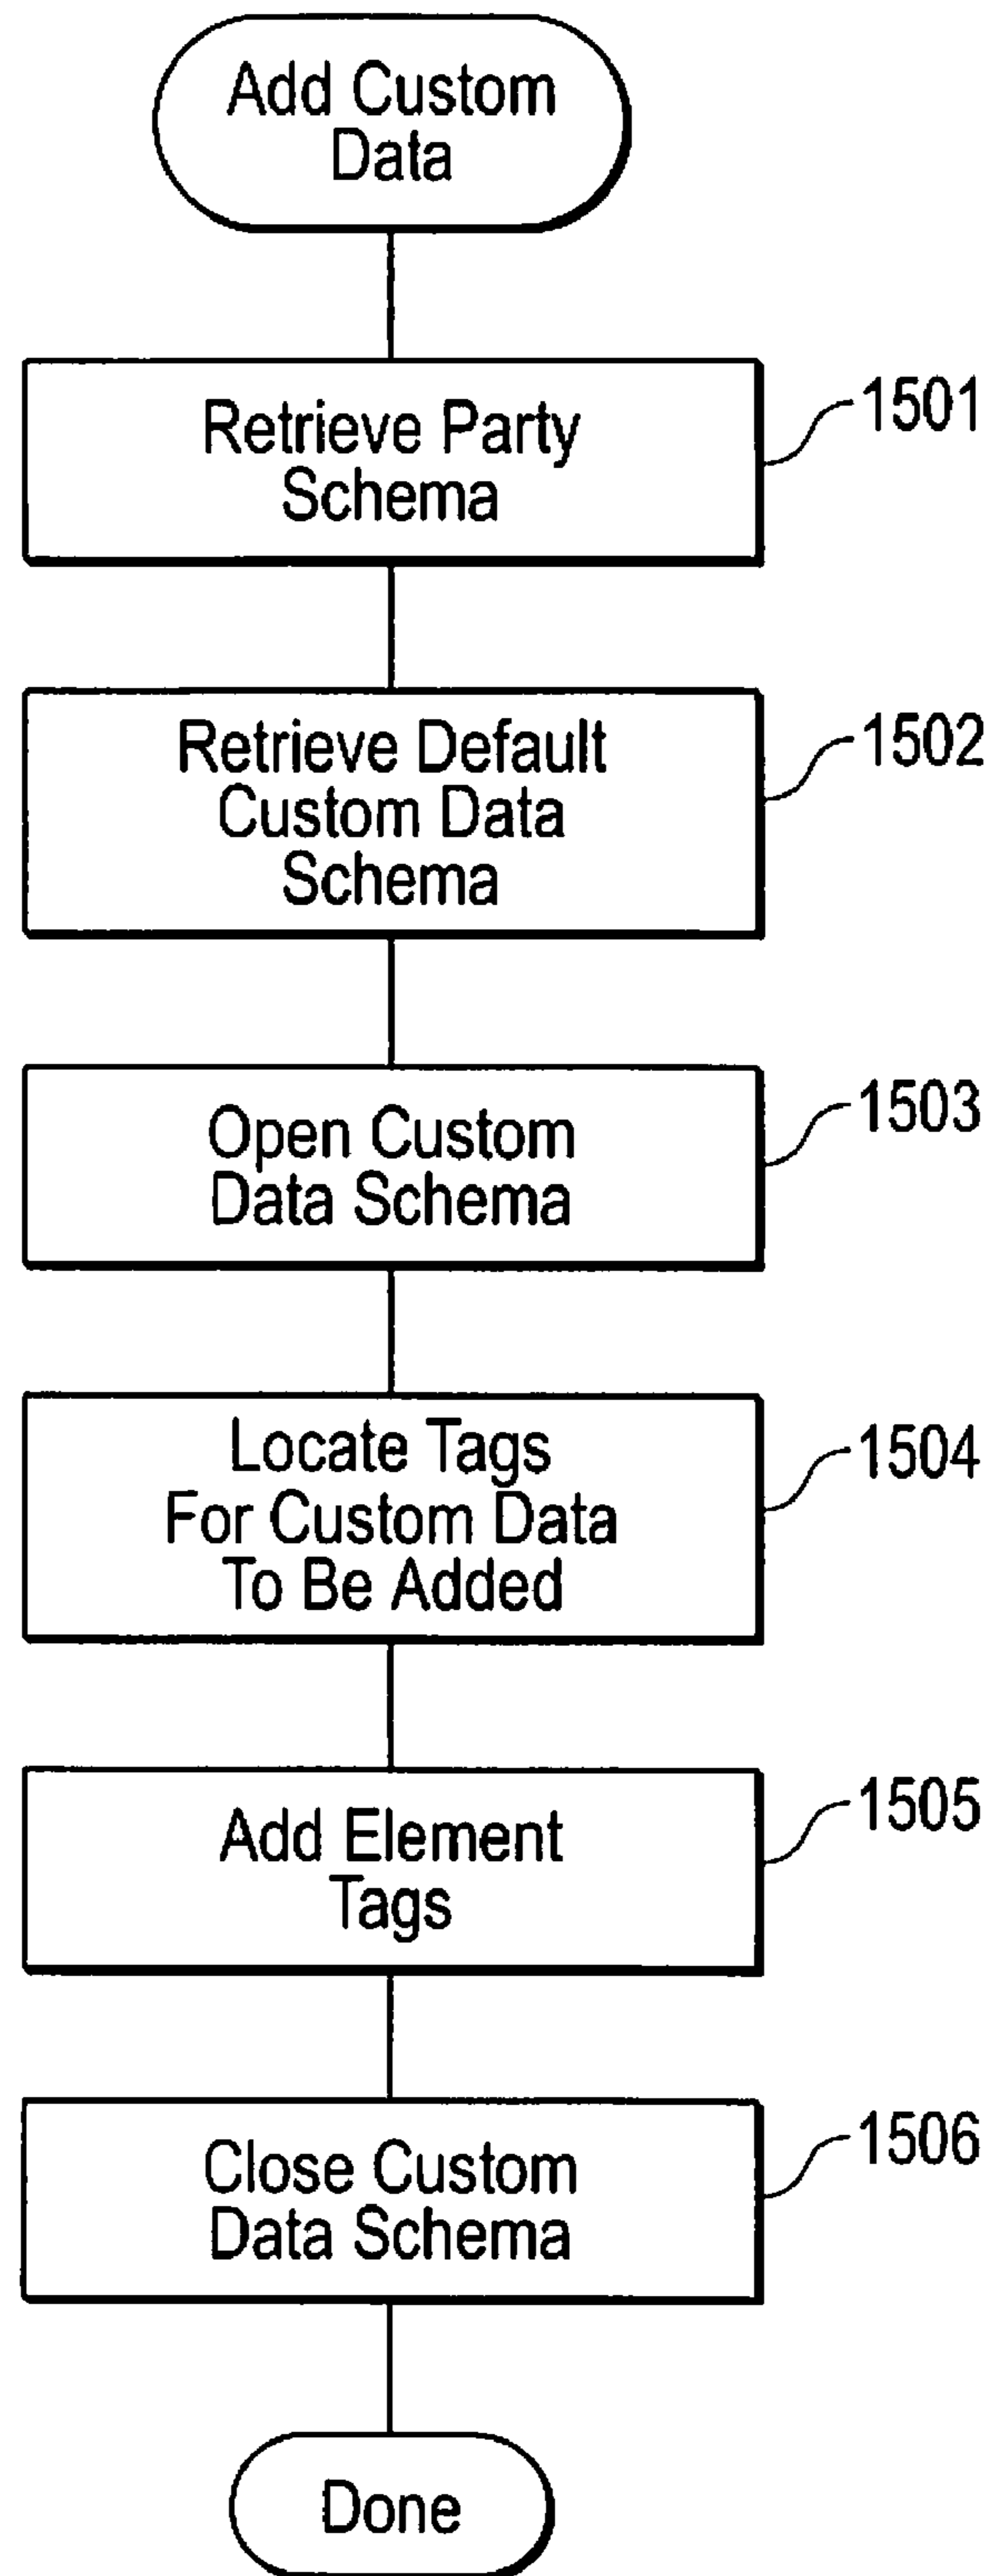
Add Custom Data

Retrieve Party Schema

1501

Retrieve Default Custom Data Schema

1502

Open Custom Data Schema

1503

Locate Tags For Custom Data To Be Added

1504

Add Element Tags

1505

Close Custom Data Schema

1506

Done